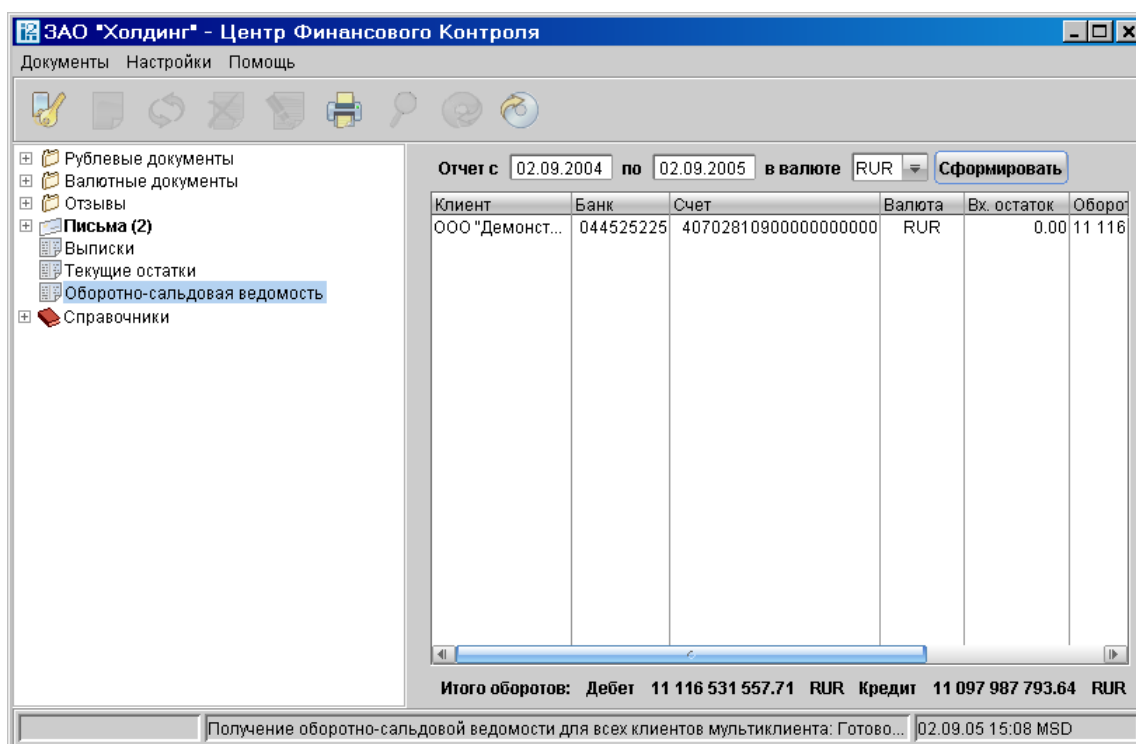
ЗАО "Холдинг" - Центр Финансового Контроля

Документы Настройки Помощь

Рублевые документы
Валютные документы
Отзывы
Письма (2)
Выписки
Текущие остатки
Оборотно-сальдовая ведомость
Справочники

Отчет с 02.09.2004 по 02.09.2005 в валюте RUR Сформировать

| Клиент | Банк | Счет | Валюта | Вх. остаток | Оборот |
|---|---|---|---|---|---|
| ООО "Демонст... | 044525225 | 40702810900000000000 | RUR | 0.00 | 11 116 |

Итого оборотов: Дебет 11 116 531 557.71 RUR Кредит 11 097 987 793.64 RUR

Получение оборотно-сальдовой ведомости для всех клиентов мультиклиента: Готово... 02.09.05 15:08 MSD